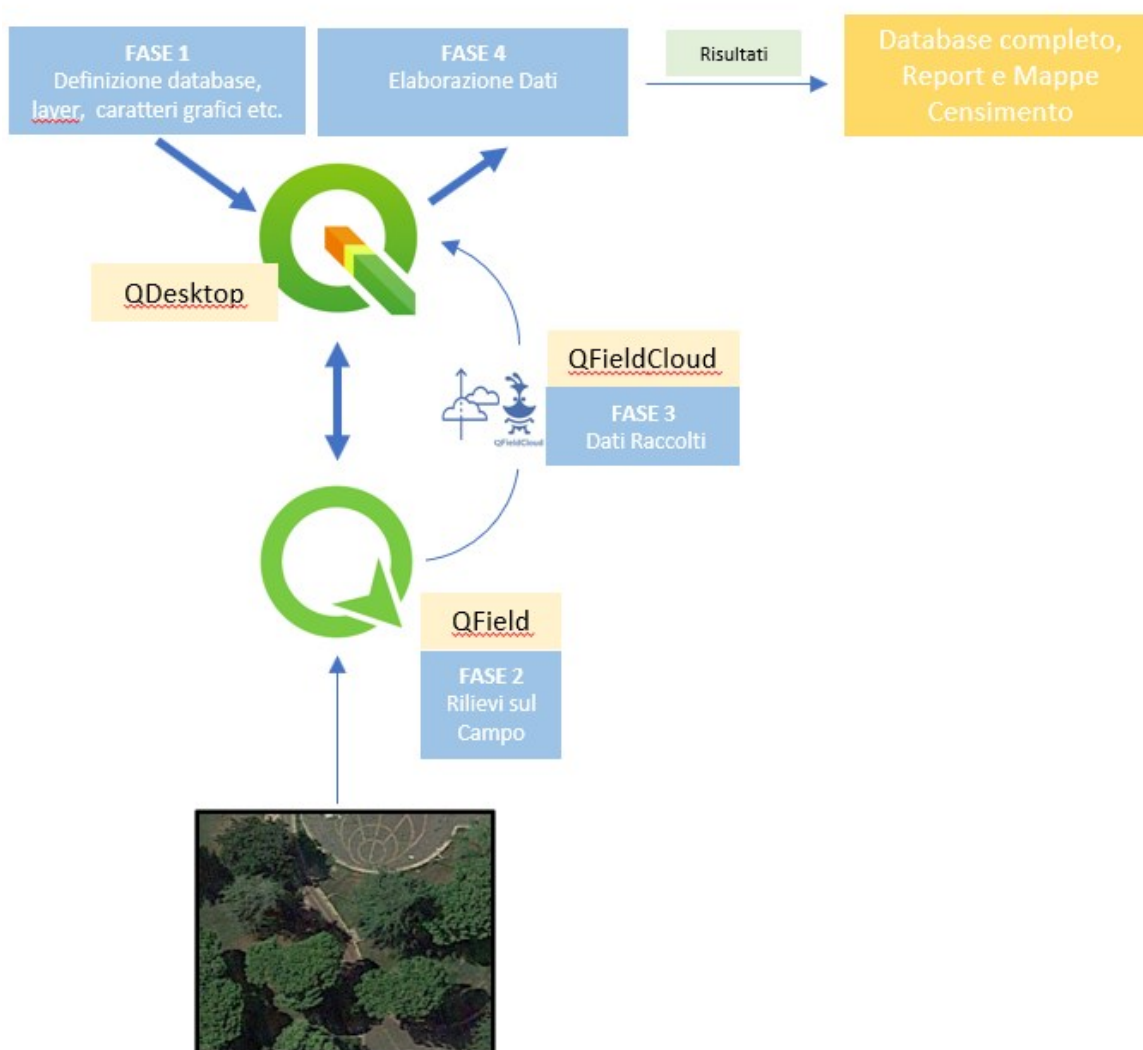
FASE 1
Definizione database, layer, caratteri grafici etc.

FASE 4
Elaborazione Dati

Risultati

Database completo, Report e Mappe Censimento

QDesktop

QFieldCloud

QFieldCloud

FASE 3
Dati Raccolti

QField

FASE 2
Rilievi sul Campo